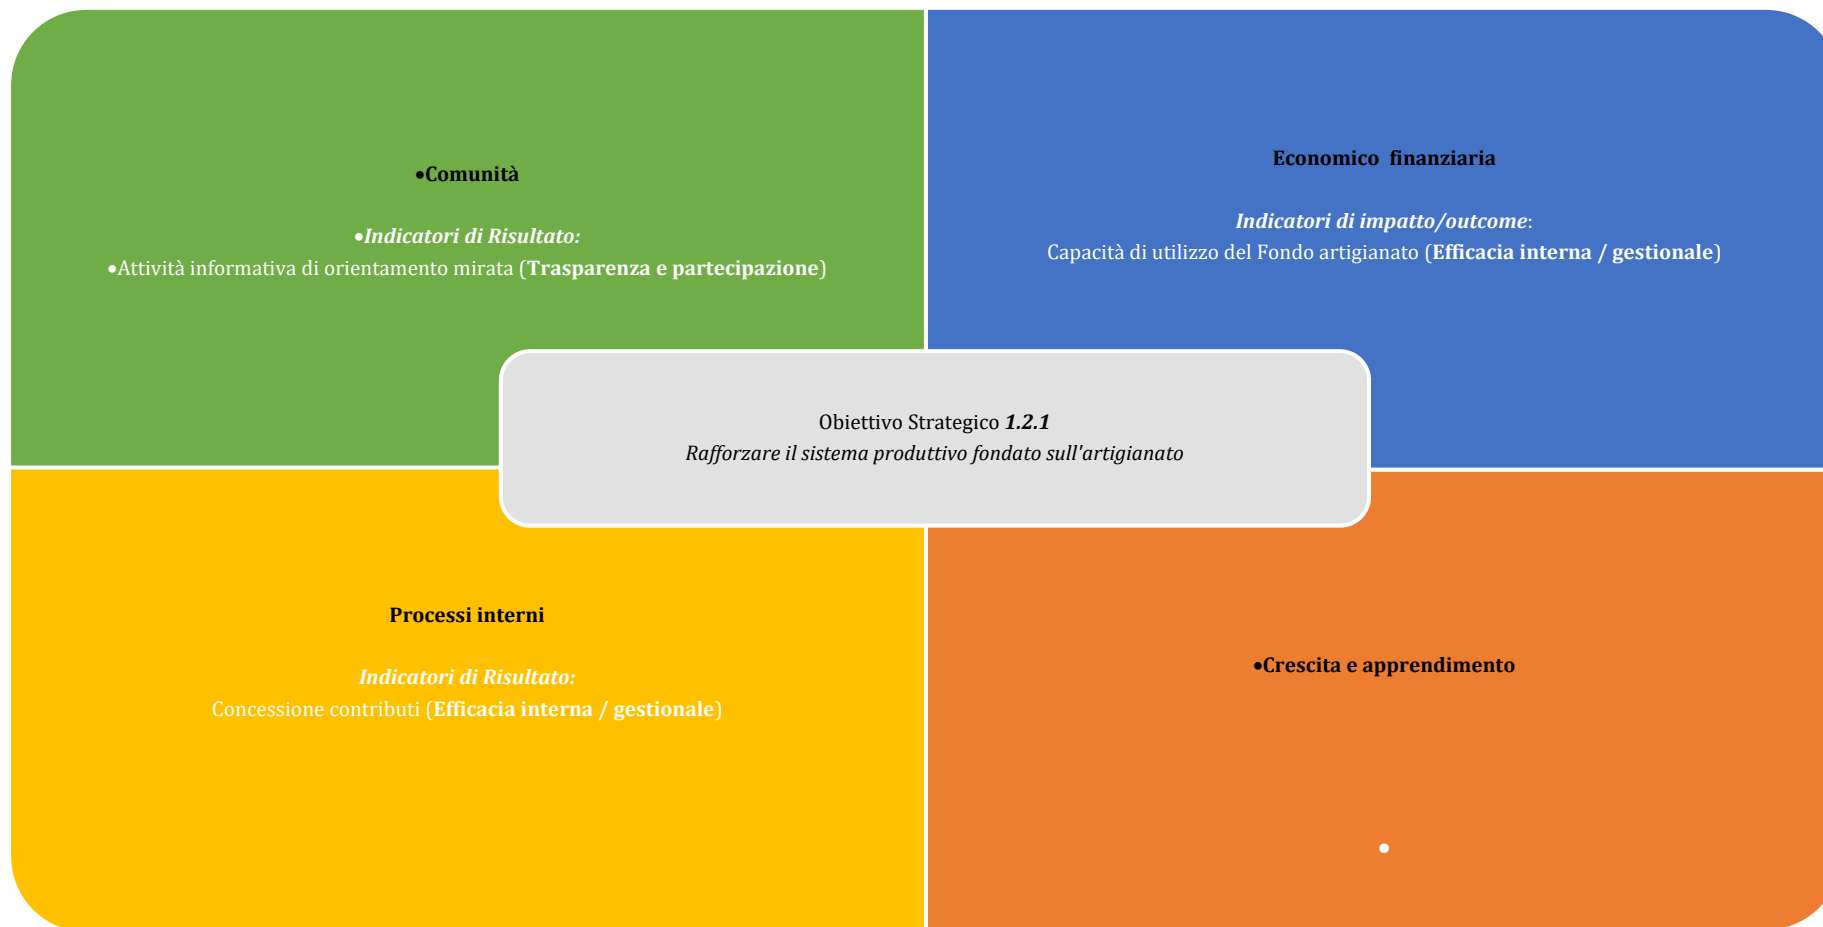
•Comunità

•Indicatori di Risultato:
•Attività informativa di orientamento mirata (Trasparenza e partecipazione)

Economico finanziaria

Indicatori di impatto/outcome:
Capacità di utilizzo del Fondo artigianato (Efficacia interna / gestionale)

Obiettivo Strategico 1.2.1
Rafforzare il sistema produttivo fondato sull'artigianato

Processi interni

Indicatori di Risultato:
Concessione contributi (Efficacia interna / gestionale)

•Crescita e apprendimento

•